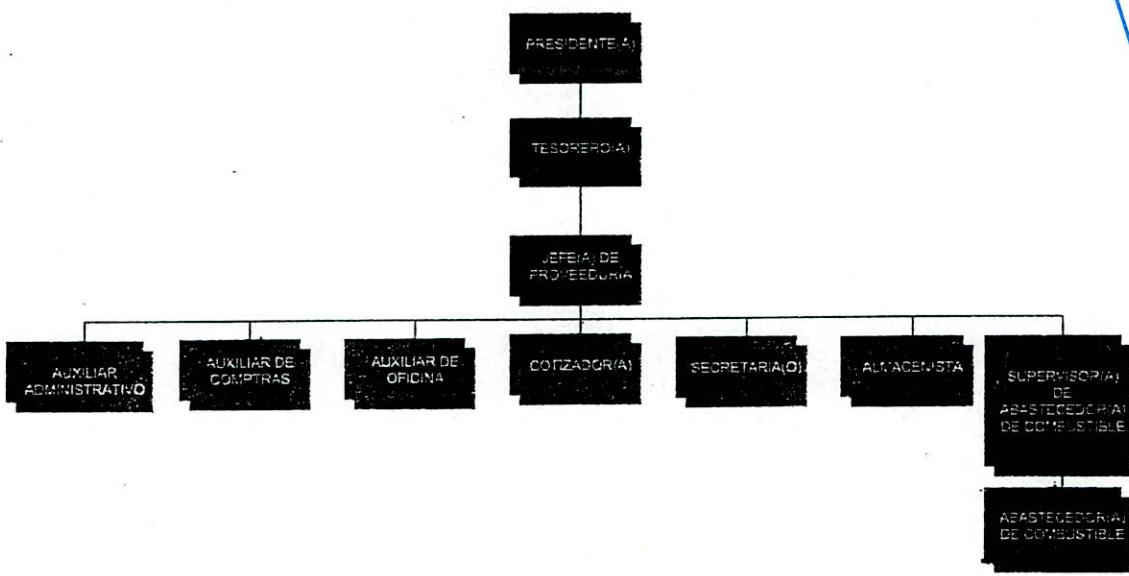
PRESIDENTE(A)

TESORERO(A)

JEFE(A) DE PROVEEDURIA

AUXILIAR ADMINISTRATIVO

AUXILIAR DE COMPTRAS

AUXILIAR DE OFICINA

COTIZADOR(A)

SECRETARIA(O)

ALMACENISTA

SUPERVISOR(A) DE ABASTECEDOR(A) DE COMBUSTIBLE

ABASTECEDOR(A) DE COMBUSTIBLE